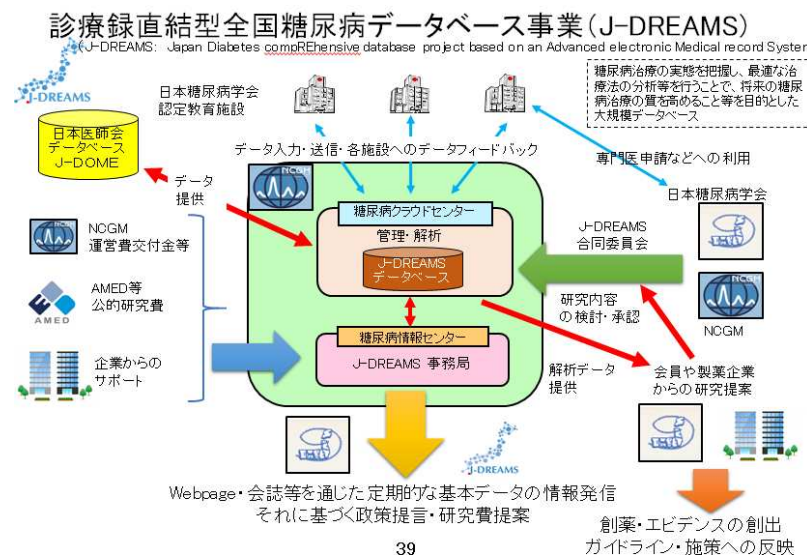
診療録直結型全国糖尿病データベース事業（J-DREAMS）

（J-DREAMS: Japan Diabetes compREhensive database project based on an Advanced electronic Medical record Syster

J-DREAMS

日本糖尿病学会
認定教育施設

糖尿病治療の実態を把握し、最適な治療法の分析等を行うことで、将来の糖尿病治療の質を高めること等を目的とした大規模データベース

日本医師会
データベース
J-DOME

データ入力・送信・各施設へのデータフィードバック

専門医申請などへの利用

データ
提供

NCGM

日本糖尿病学会

NCGM
運営費交付金等

糖尿病クラウドセンター

管理・解析

J-DREAMS
データベース

J-DREAMS
合同委員会

AMED等
公的研究費

AMED

研究内容
の検討・承認

NCGM

糖尿病情報センター

企業からの
サポート

J-DREAMS 事務局

解析データ
提供

会員や製薬企業
からの研究提案

J-DREAMS

Webpage・会誌等を通じた定期的な基本データの情報発信
それに基づく政策提言・研究費提案

創薬・エビデンスの創出
ガイドライン・施策への反映

39